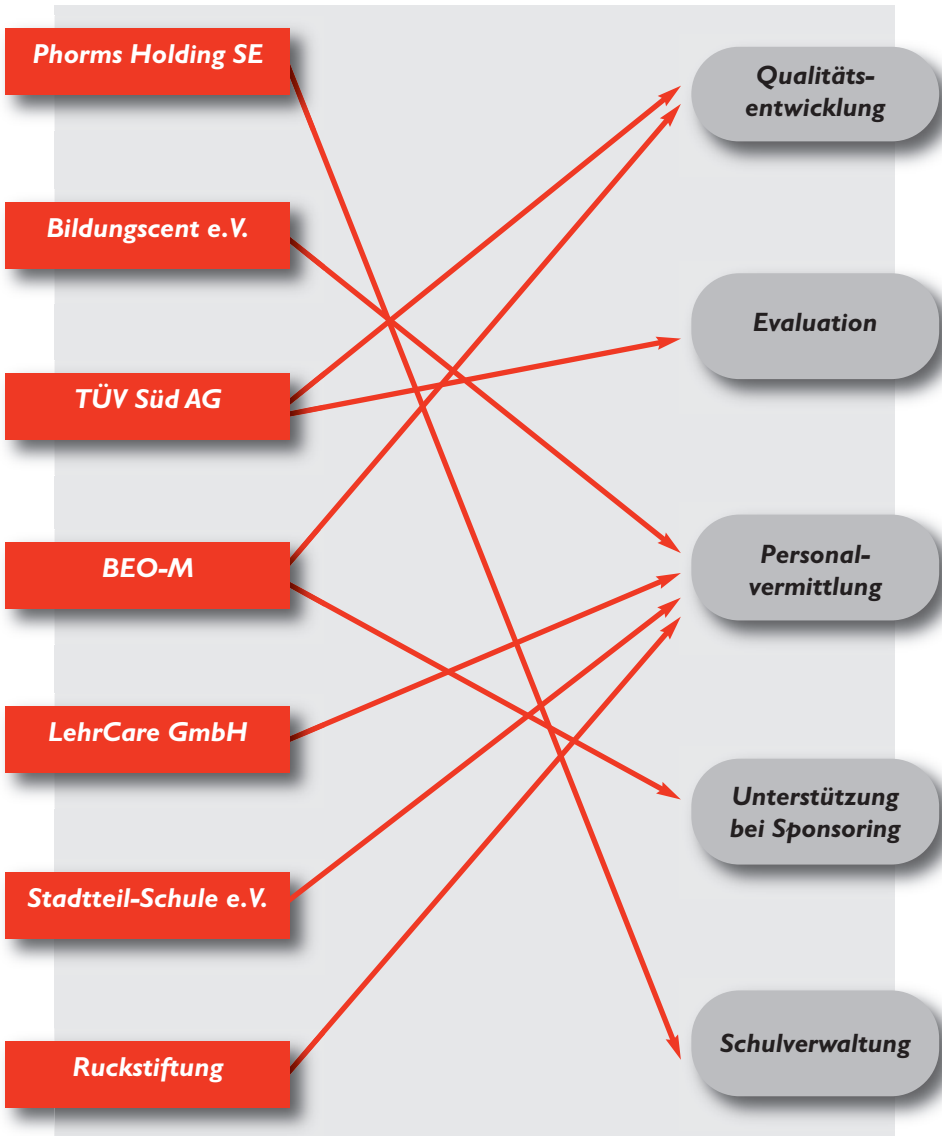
Phorms Holding SE

Bildungscent e.V.

TÜV Süd AG

BEO-M

LehrCare GmbH

Stadtteil-Schule e.V.

Ruckstiftung

Qualitätsentwicklung

Evaluation

Personalvermittlung

Unterstützung bei Sponsoring

Schulverwaltung